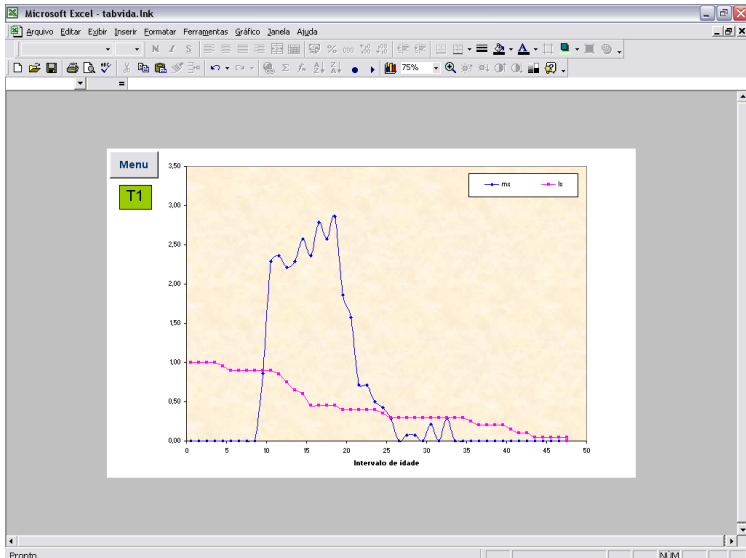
Microsoft Excel - tabvida.lnk

Arquivo Editar Exibir Inserir Formatar Ferramentas Gráfico Janela Ajuda

75%

=

Menu

T1

mx

lx

3,50
3,00
2,50
2,00
1,50
1,00
0,50
0,00

0 5 10 15 20 25 30 35 40 45 50

Intervalo de idade

Pronto

NUM